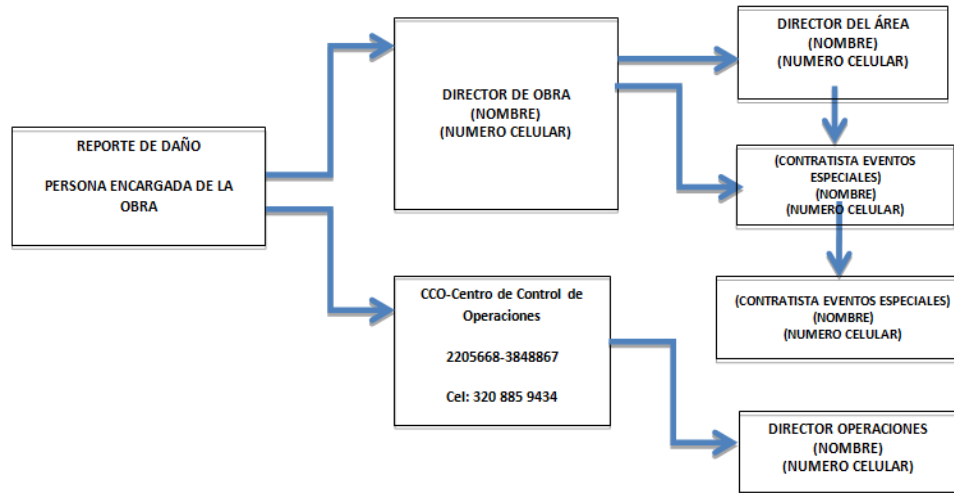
REPORTE DE DAÑO

PERSONA ENCARGADA DE LA OBRA

DIRECTOR DE OBRA
(NOMBRE)
(NUMERO CELULAR)

DIRECTOR DEL ÁREA
(NOMBRE)
(NUMERO CELULAR)

(CONTRATISTA EVENTOS ESPECIALES)
(NOMBRE)
(NUMERO CELULAR)

(CONTRATISTA EVENTOS ESPECIALES)
(NOMBRE)
(NUMERO CELULAR)

CCO-Centro de Control de Operaciones

2205668-3848867

Cel: 320 885 9434

DIRECTOR OPERACIONES
(NOMBRE)
(NUMERO CELULAR)